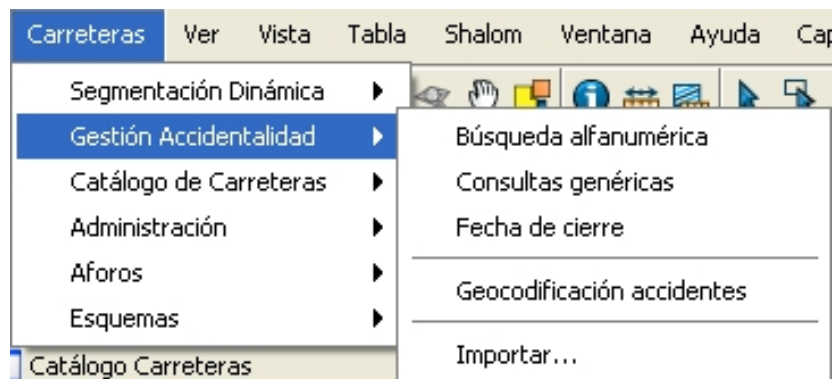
Carreteras Ver Vista Tabla Shalom Ventana Ayuda Cap

Segmentación Dinámica
Gestión Accidentalidad
Catálogo de Carreteras
Administración
Aforos
Esquemas

Búsqueda alfanumérica
Consultas genéricas
Fecha de cierre
Geocodificación accidentes
Importar...

Catálogo Carreteras